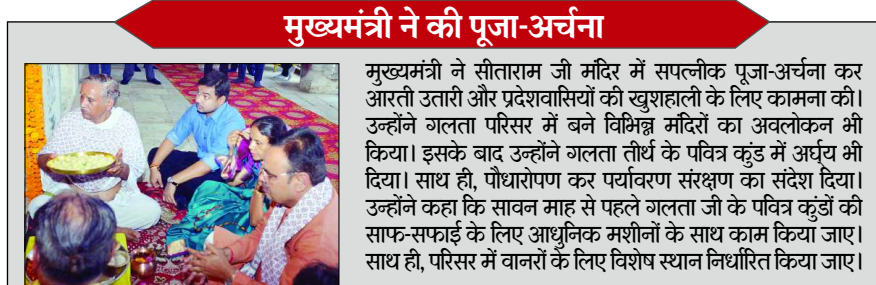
मुख्यमंत्री ने की पूजा-अर्चना

मुख्यमंत्री ने सीताराम जी मंदिर में सपत्नीक पूजा-अर्चना कर आरती उतारी और प्रदेशवासियों की खुशहाली के लिए कामना की। उन्होंने गलता परिसर में बने विभिन्न मंदिरों का अवलोकन भी किया। इसके बाद उन्होंने गलता तीर्थ के पवित्र कुंड में अर्घ्य भी दिया। साथ ही, पौधारोपण कर पर्यावरण संरक्षण का संदेश दिया। उन्होंने कहा कि सावन माह से पहले गलता जी के पवित्र कुंडों की साफ-सफाई के लिए आधुनिक मशीनों के साथ काम किया जाए। साथ ही, परिसर में वानरों के लिए विशेष स्थान निर्धारित किया जाए।